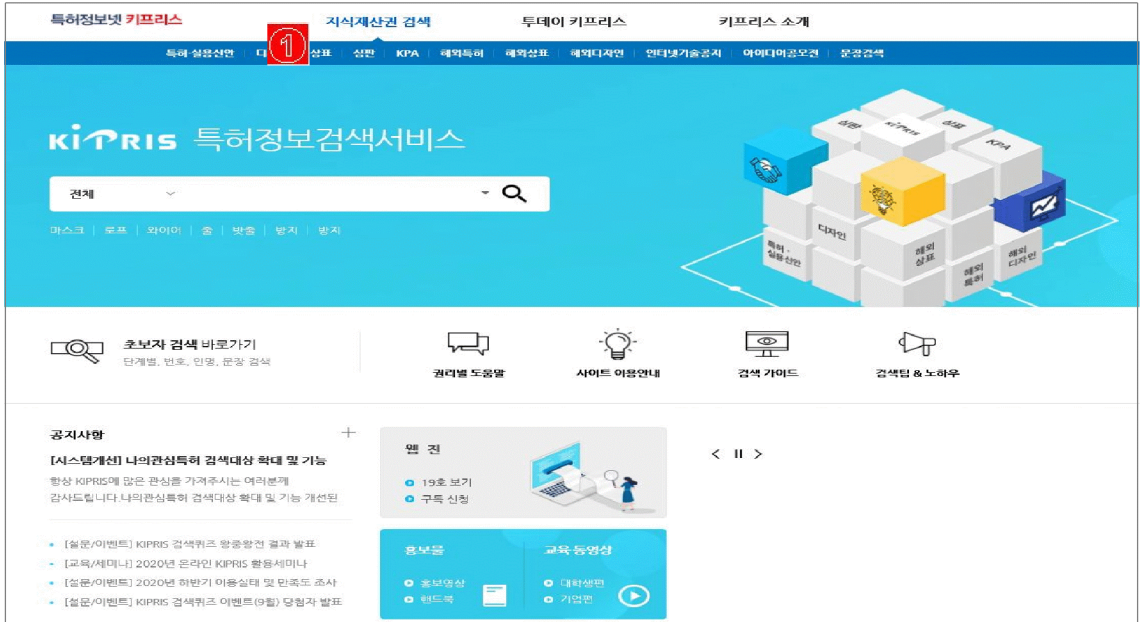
특허정보넷 키프리스

지식재산권 검색

투데이 키프리스

키프리스 소개

특허·실용신안 | 디 ① 상표 | 심판 | KPA | 해외특허 | 해외상표 | 해외디자인 | 인터넷기술공지 | 아이디어공모전 | 문장검색

KIPRIS 특허정보검색서비스

전체

마스크 | 로프 | 와이어 | 줄 | 밧줄 | 방지 | 방지

심판 KIPRIS 상표 KPA 디자인 특허·실용신안 해외상표 해외특허 해외디자인

초보자 검색 바로가기
단계별, 번호, 인명, 문장 검색

권리별 도움말

사이트 이용안내

검색 가이드

검색팁 & 노하우

공지사항 +

[시스템개선] 나의관심특허 검색대상 확대 및 기능

항상 KIPRIS에 많은 관심을 가져주시는 여러분께 감사드립니다. 나의관심특허 검색대상 확대 및 기능 개선된

[설문/이벤트] KIPRIS 검색퀴즈 왕중왕전 결과 발표
[교육/세미나] 2020년 온라인 KIPRIS 활용세미나
[설문/이벤트] 2020년 하반기 이용실태 및 만족도 조사
[설문/이벤트] KIPRIS 검색퀴즈 이벤트(9월) 당첨자 발표

웹 진
19호 보기
구독 신청

홍보물
홍보영상
핸드북

교육 동영상
대학생편
기업편

< II >